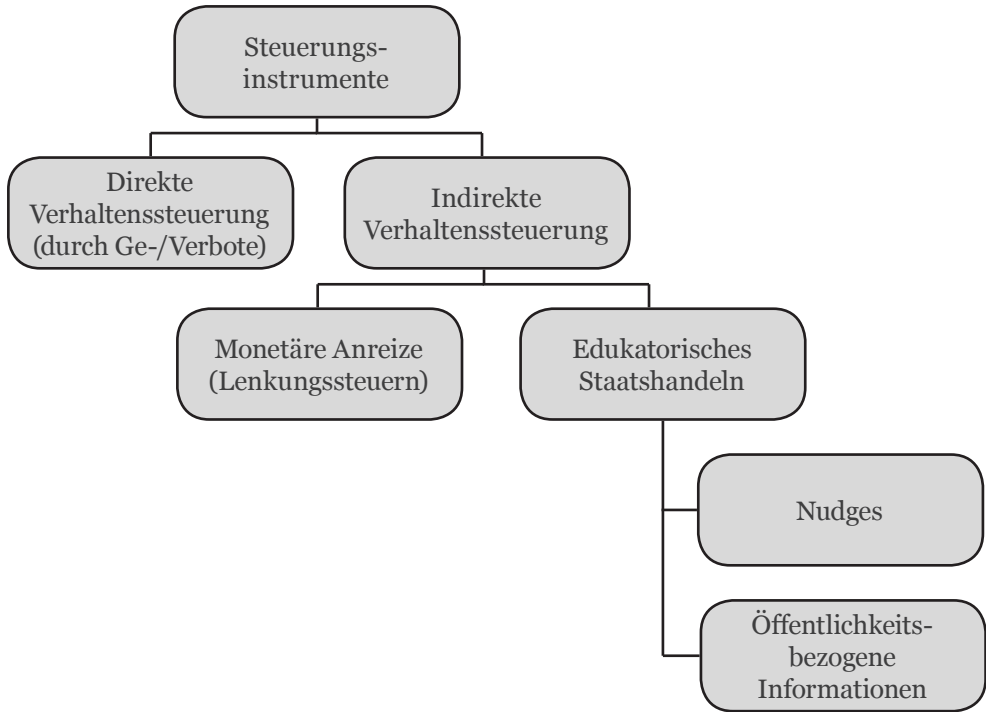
Steuerungsinstrumente

Direkte Verhaltenssteuerung (durch Ge-/Verbote)

Indirekte Verhaltenssteuerung

Monetäre Anreize (Lenkungssteuern)

Edukatorisches Staatshandeln

Nudges

Öffentlichkeitsbezogene Informationen